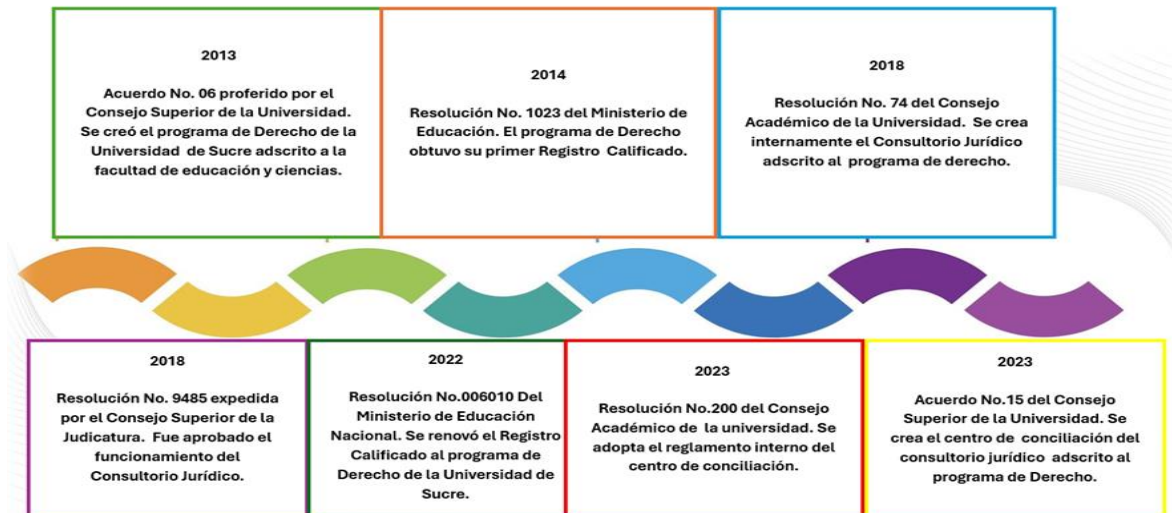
2013

Acuerdo No. 06 proferido por el Consejo Superior de la Universidad. Se creó el programa de Derecho de la Universidad de Sucre adscrito a la facultad de educación y ciencias.

2014

Resolución No. 1023 del Ministerio de Educación. El programa de Derecho obtuvo su primer Registro Calificado.

2018

Resolución No. 74 del Consejo Académico de la Universidad. Se crea internamente el Consultorio Jurídico adscrito al programa de derecho.

2018

Resolución No. 9485 expedida por el Consejo Superior de la Judicatura. Fue aprobado el funcionamiento del Consultorio Jurídico.

2022

Resolución No.006010 Del Ministerio de Educación Nacional. Se renovó el Registro Calificado al programa de Derecho de la Universidad de Sucre.

2023

Resolución No.200 del Consejo Académico de la universidad. Se adopta el reglamento interno del centro de conciliación.

2023

Acuerdo No.15 del Consejo Superior de la Universidad. Se crea el centro de conciliación del consultorio jurídico adscrito al programa de Derecho.